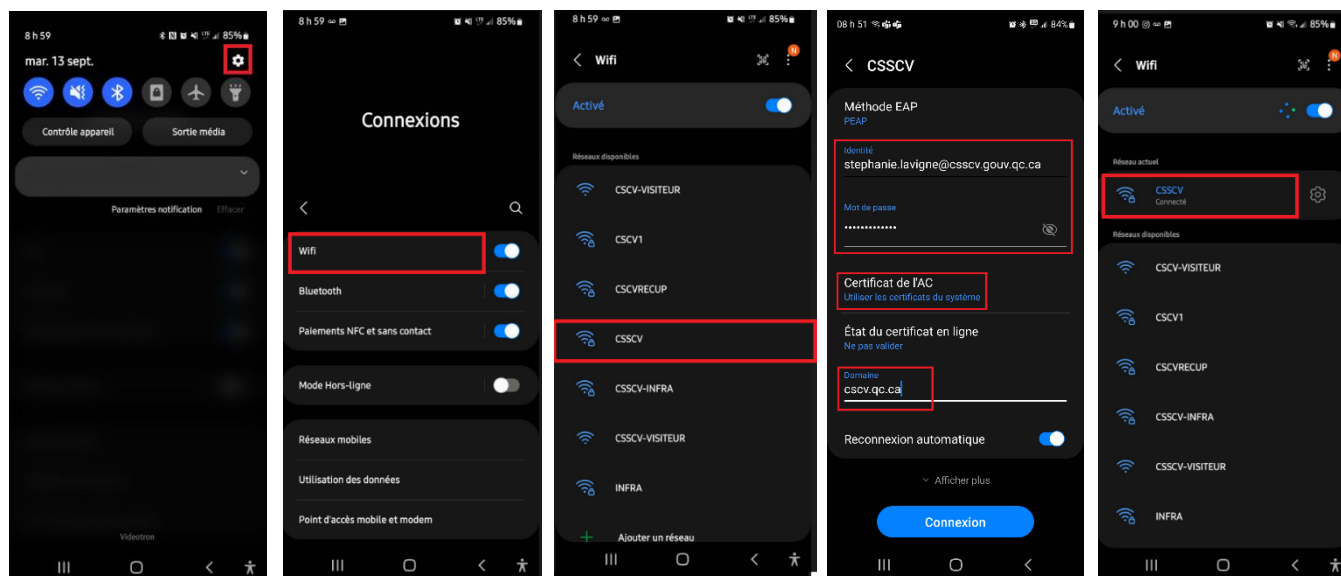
8 h 59
85%
mar. 13 sept.
Contrôle appareil
Sortie média
Paramètres notification
Effacer
Videotron

8 h 59
85%
Connexions
Wifi
Bluetooth
Paiements NFC et sans contact
Mode Hors-ligne
Réseaux mobiles
Utilisation des données
Point d'accès mobile et modem

8 h 59
85%
Wifi
Activé
Réseaux disponibles
CSCV-VISITEUR
CSCV1
CSCVRECUP
CSSCV
CSSCV-INFRA
CSSCV-VISITEUR
INFRA
Ajouter un réseau

08 h 51
84%
CSSCV
Méthode EAP
PEAP
Identité
stephanie.lavigne@csscv.gouv.qc.ca
Mot de passe
•••••••••••••
Certificat de l'AC
Utiliser les certificats du système
État du certificat en ligne
Ne pas valider
Domaine
cscv.qc.ca
Reconnexion automatique
Afficher plus
Connexion

9 h 00
Wifi
Activé
Réseau actuel
CSSCV
Connecté
Réseaux disponibles
CSCV-VISITEUR
CSCV1
CSCVRECUP
CSSCV-INFRA
CSSCV-VISITEUR
INFRA